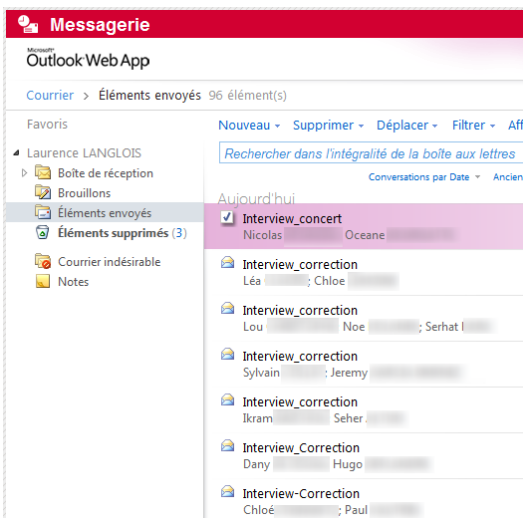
Messagerie

Microsoft Outlook Web App

Courrier > Éléments envoyés 96 élément(s)

Favoris

Laurence LANGLOIS
Boîte de réception
Brouillons
Éléments envoyés
Éléments supprimés (3)
Courrier indésirable
Notes

Nouveau ▾ Supprimer ▾ Déplacer ▾ Filtrer ▾ Aff

Rechercher dans l'intégralité de la boîte aux lettres

Conversations par Date ▾ Ancien

Aujourd'hui

Interview_concert
Nicolas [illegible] Oceane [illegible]

Interview_correction
Léa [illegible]; Chloe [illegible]

Interview_correction
Lou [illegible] Noe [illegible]; Serhat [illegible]

Interview_correction
Sylvain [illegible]; Jeremy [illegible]

Interview_correction
Ikram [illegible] Seher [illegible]

Interview_Correction
Dany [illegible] Hugo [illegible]

Interview-Correction
Chloé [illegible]; Paul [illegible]